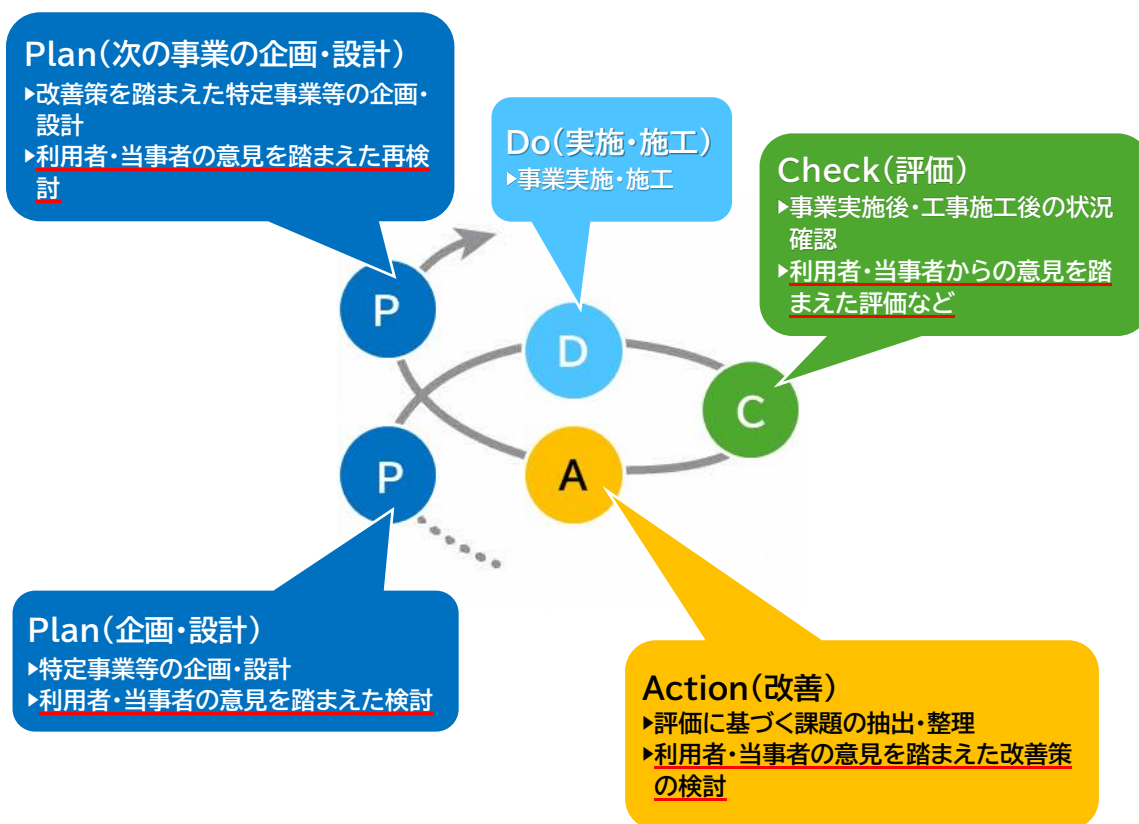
Plan(次の事業の企画・設計)
▸改善策を踏まえた特定事業等の企画・設計
▸利用者・当事者の意見を踏まえた再検討

Do(実施・施工)
▸事業実施・施工

Check(評価)
▸事業実施後・工事施工後の状況確認
▸利用者・当事者からの意見を踏まえた評価など

P

D

C

P

A

Plan(企画・設計)
▸特定事業等の企画・設計
▸利用者・当事者の意見を踏まえた検討

Action(改善)
▸評価に基づく課題の抽出・整理
▸利用者・当事者の意見を踏まえた改善策の検討